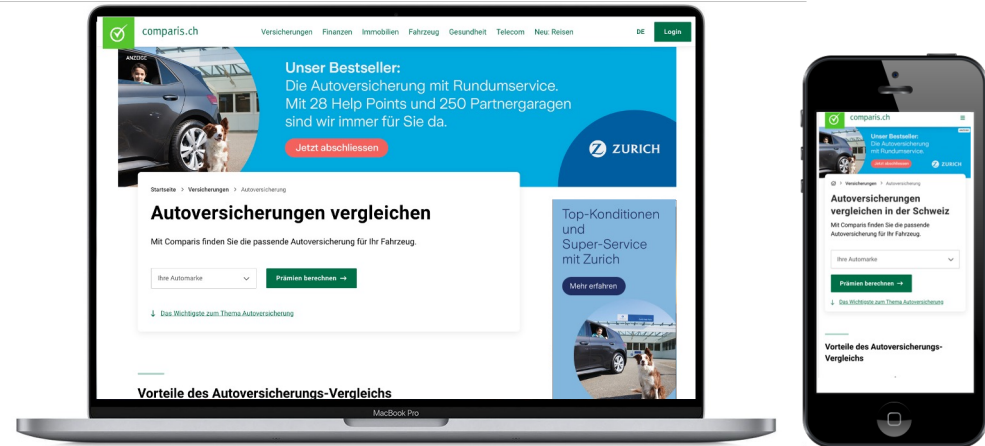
comparis.ch Versicherungen Finanzen Immobilien Fahrzeug Gesundheit Telecom Neu. Reisen DE Login

ANZEIGE

Unser Bestseller:
Die Autoversicherung mit Rundumservice.
Mit 28 Help Points und 250 Partnergaragen sind wir immer für Sie da.

Jetzt abschliessen

ZURICH

Startseite > Versicherungen > Autoversicherung

Autoversicherungen vergleichen

Mit Comparis finden Sie die passende Autoversicherung für Ihr Fahrzeug.

Ihre Automarke

Prämien berechnen →

↓ Das Wichtigste zum Thema Autoversicherung

Top-Konditionen und Super-Service mit Zurich

Mehr erfahren

Vorteile des Autoversicherungs-Vergleichs

MacBook Pro

comparis.ch

Unser Bestseller:
Die Autoversicherung mit Rundumservice.

Jetzt abschliessen

ZURICH

> Versicherungen > Autoversicherung

Autoversicherungen vergleichen in der Schweiz

Mit Comparis finden Sie die passende Autoversicherung für Ihr Fahrzeug.

Ihre Automarke

Prämien berechnen →

↓ Das Wichtigste zum Thema Autoversicherung

Vorteile des Autoversicherungs-Vergleichs